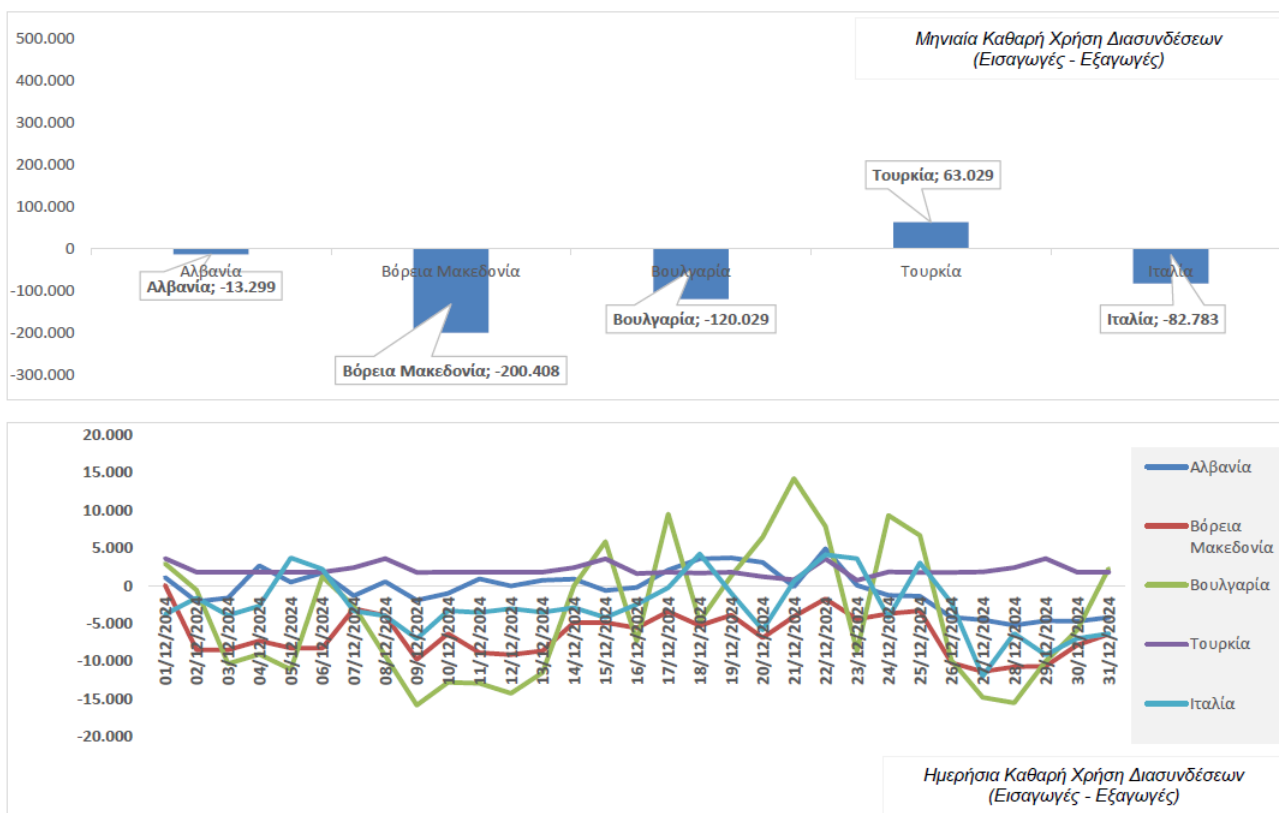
Μηνιαία Καθαρή Χρήση Διασυνδέσεων
(Εισαγωγές - Εξαγωγές)

500.000
400.000
300.000
200.000
100.000
0
-100.000
-200.000
-300.000

Αλβανία
Βόρεια Μακεδονία
Βουλγαρία
Τουρκία
Ιταλία

Τουρκία; 63.029
Αλβανία; -13.299
Βουλγαρία; -120.029
Ιταλία; -82.783
Βόρεια Μακεδονία; -200.408

20.000
15.000
10.000
5.000
0
-5.000
-10.000
-15.000
-20.000

01/12/2024
02/12/2024
03/12/2024
04/12/2024
05/12/2024
06/12/2024
07/12/2024
08/12/2024
09/12/2024
10/12/2024
11/12/2024
12/12/2024
13/12/2024
14/12/2024
15/12/2024
16/12/2024
17/12/2024
18/12/2024
19/12/2024
20/12/2024
21/12/2024
22/12/2024
23/12/2024
24/12/2024
25/12/2024
26/12/2024
27/12/2024
28/12/2024
29/12/2024
30/12/2024
31/12/2024

Αλβανία
Βόρεια Μακεδονία
Βουλγαρία
Τουρκία
Ιταλία

Ημερήσια Καθαρή Χρήση Διασυνδέσεων
(Εισαγωγές - Εξαγωγές)